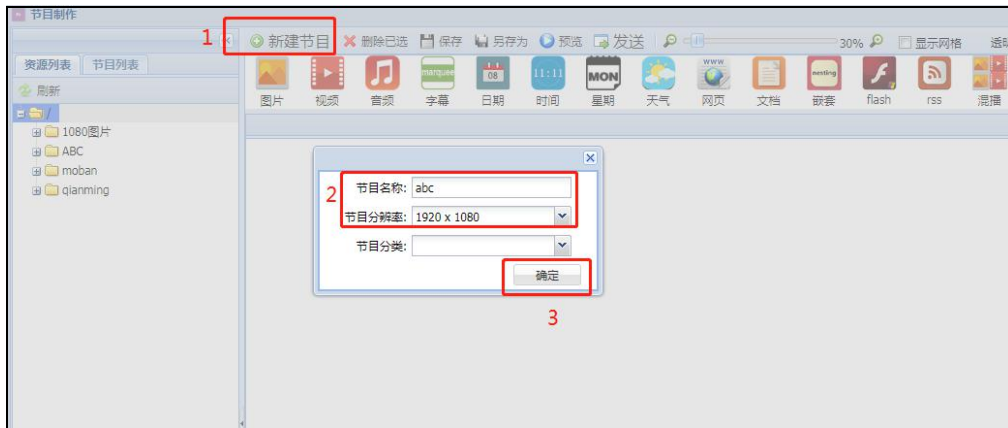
节目制作

1 新建节目 删除已选 保存 另存为 预览 发送 30% 显示网格 适

资源列表 节目列表

刷新

/

1080图片

ABC

moban

qianming

marquee 08 11:11 MON www meeting

图片 视频 音频 字幕 日期 时间 星期 天气 网页 文档 嵌套 flash rss 混播

2 节目名称: abc

节目分辨率: 1920 x 1080

节目分类:

确定

3